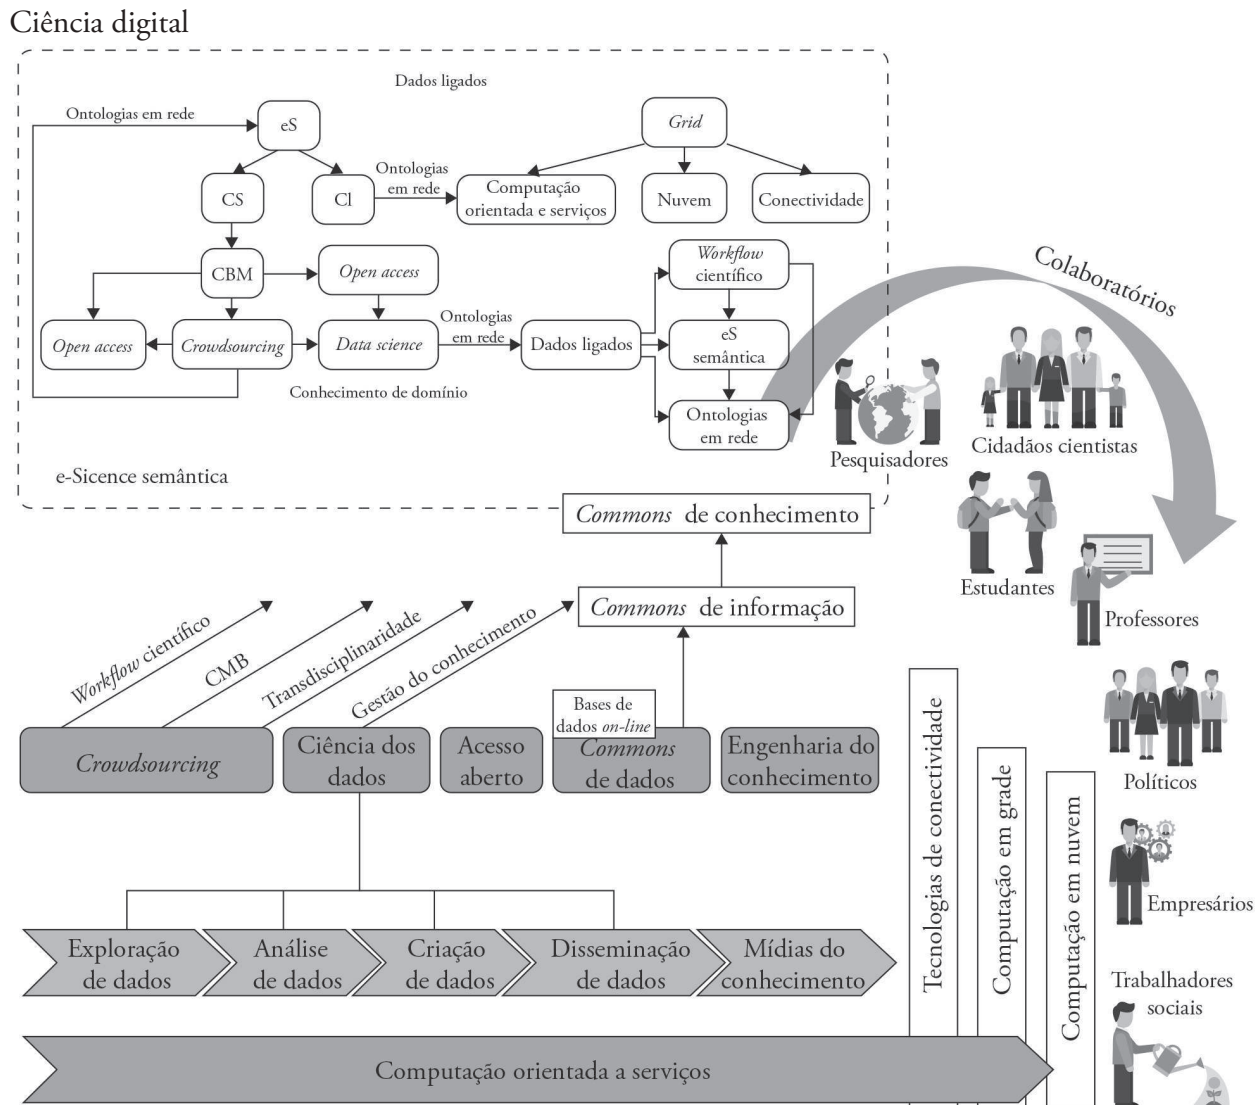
Ciência digital

Dados ligados

Ontologias em rede

eS

Grid

CS

Cl

Ontologias em rede

Computação orientada e serviços

Nuvem

Conectividade

CBM

Open access

Workflow científico

Open access

Crowdsourcing

Data science

Ontologias em rede

Dados ligados

eS semântica

Conhecimento de domínio

Ontologias em rede

e-Sicence semântica

Colaboratórios

Pesquisadores

Cidadãos cientistas

Commons de conhecimento

Estudantes

Professores

Commons de informação

Workflow científico

CMB

Transdisciplinaridade

Gestão do conhecimento

Bases de dados on-line

Crowdsourcing

Ciência dos dados

Acesso aberto

Commons de dados

Engenharia do conhecimento

Tecnologias de conectividade

Computação em grade

Computação em nuvem

Políticos

Empresários

Exploração de dados

Análise de dados

Criação de dados

Disseminação de dados

Mídias do conhecimento

Trabalhadores sociais

Computação orientada a serviços